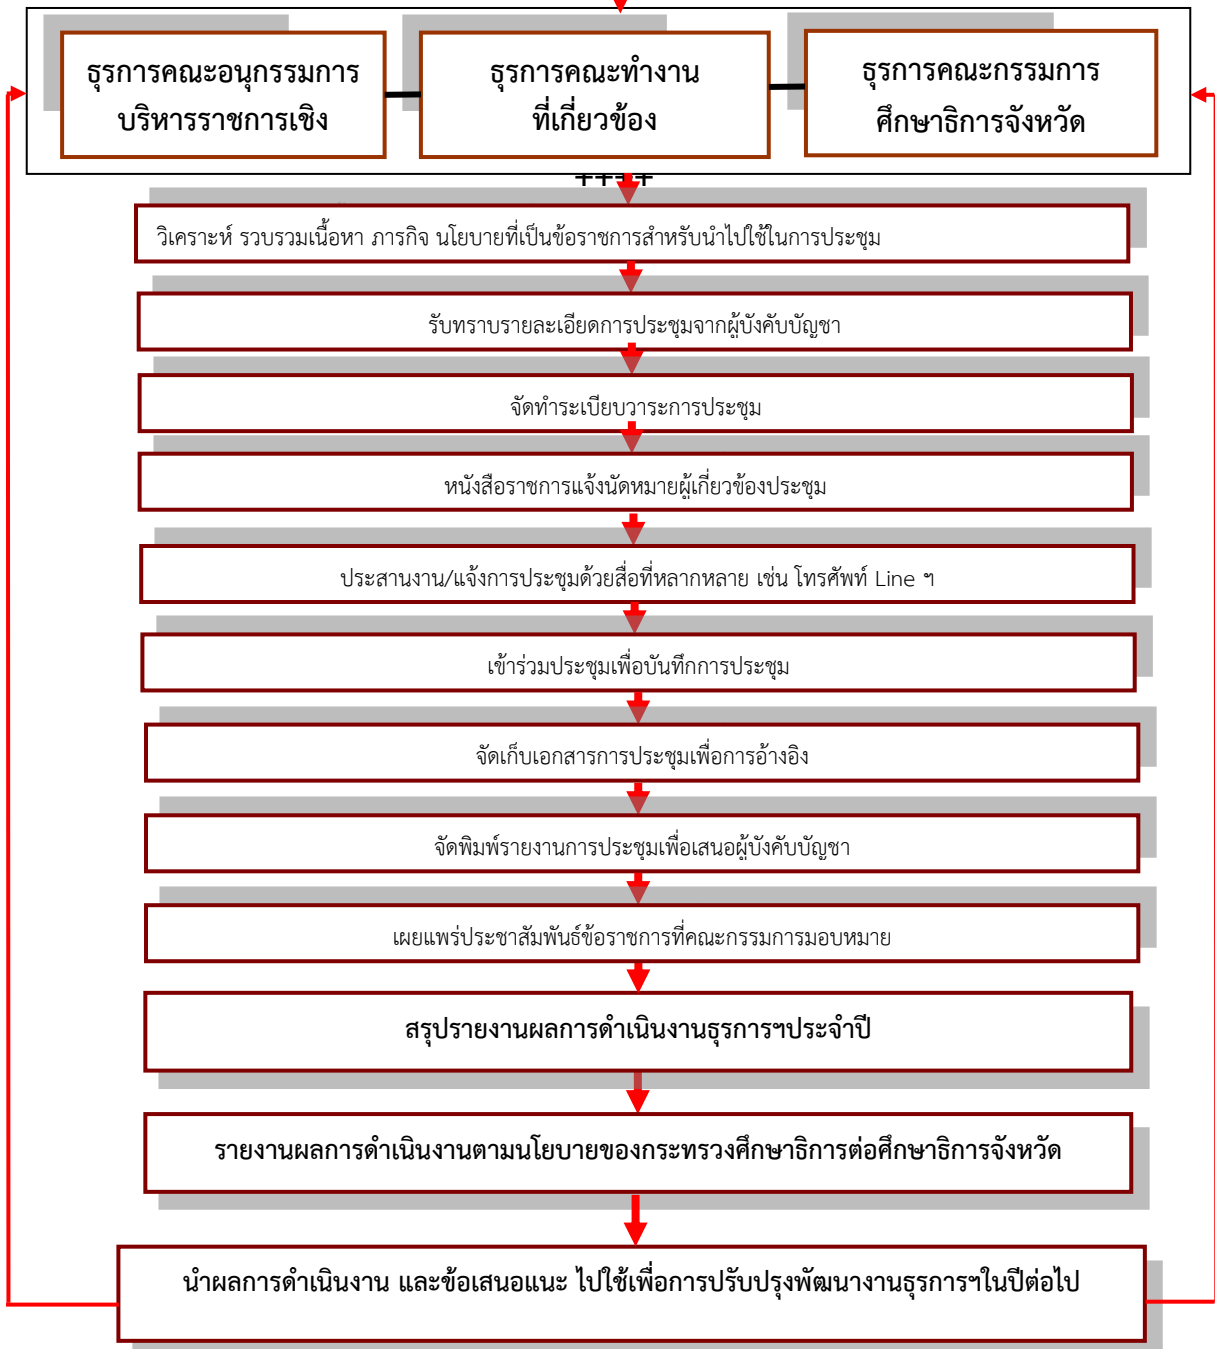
ธุรการคณะอนุกรรมการบริหารราชการเชิง

ธุรการคณะทำงานที่เกี่ยวข้อง

ธุรการคณะกรรมการศึกษาธิการจังหวัด

วิเคราะห์ รวบรวมเนื้อหา ภารกิจ นโยบายที่เป็นข้อราชการสำหรับนำไปใช้ในการประชุม

รับทราบรายละเอียดการประชุมจากผู้บังคับบัญชา

จัดทำระเบียบวาระการประชุม

หนังสือราชการแจ้งนัดหมายผู้เกี่ยวข้องประชุม

ประสานงาน/แจ้งการประชุมด้วยสื่อที่หลากหลาย เช่น โทรศัพท์ Line ฯ

เข้าร่วมประชุมเพื่อบันทึกการประชุม

จัดเก็บเอกสารการประชุมเพื่อการอ้างอิง

จัดพิมพ์รายงานการประชุมเพื่อเสนอผู้บังคับบัญชา

เผยแพร่ประชาสัมพันธ์ข้อราชการที่คณะกรรมการมอบหมาย

สรุปรายงานผลการดำเนินงานธุรการฯประจำปี

รายงานผลการดำเนินงานตามนโยบายของกระทรวงศึกษาธิการต่อศึกษาธิการจังหวัด

นำผลการดำเนินงาน และข้อเสนอแนะ ไปใช้เพื่อการปรับปรุงพัฒนางานธุรการฯในปีต่อไป